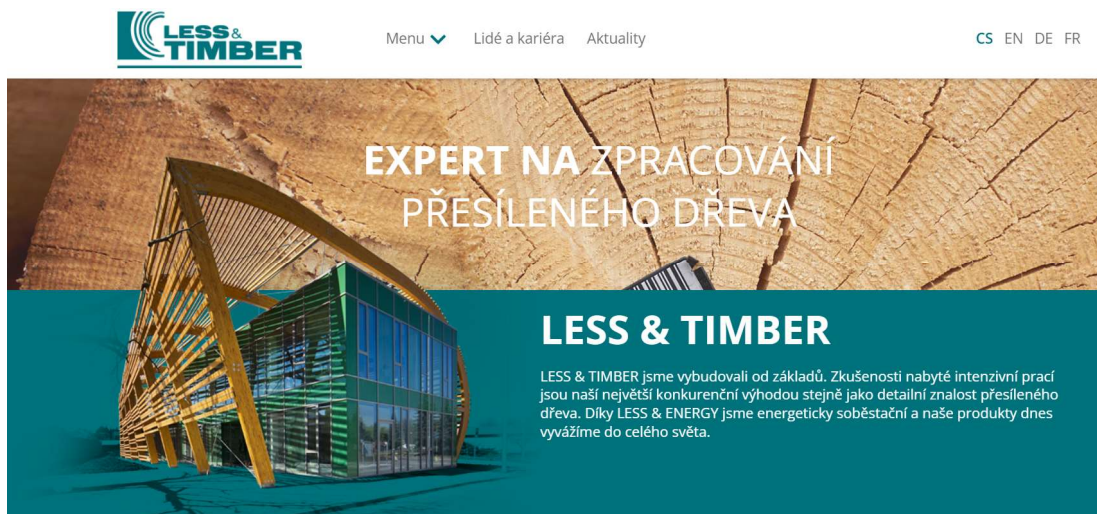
LESS& TIMBER

Menu Lidé a kariéra Aktuality

CS EN DE FR

EXPERT NA ZPRACOVÁNÍ PŘESÍLENÉHO DŘEVA

LESS & TIMBER

LESS & TIMBER jsme vybudovali od základů. Zkušenosti nabyté intenzivní prací jsou naší největší konkurenční výhodou stejně jako detailní znalost přesíleného dřeva. Díky LESS & ENERGY jsme energeticky soběstační a naše produkty dnes vyvážíme do celého světa.